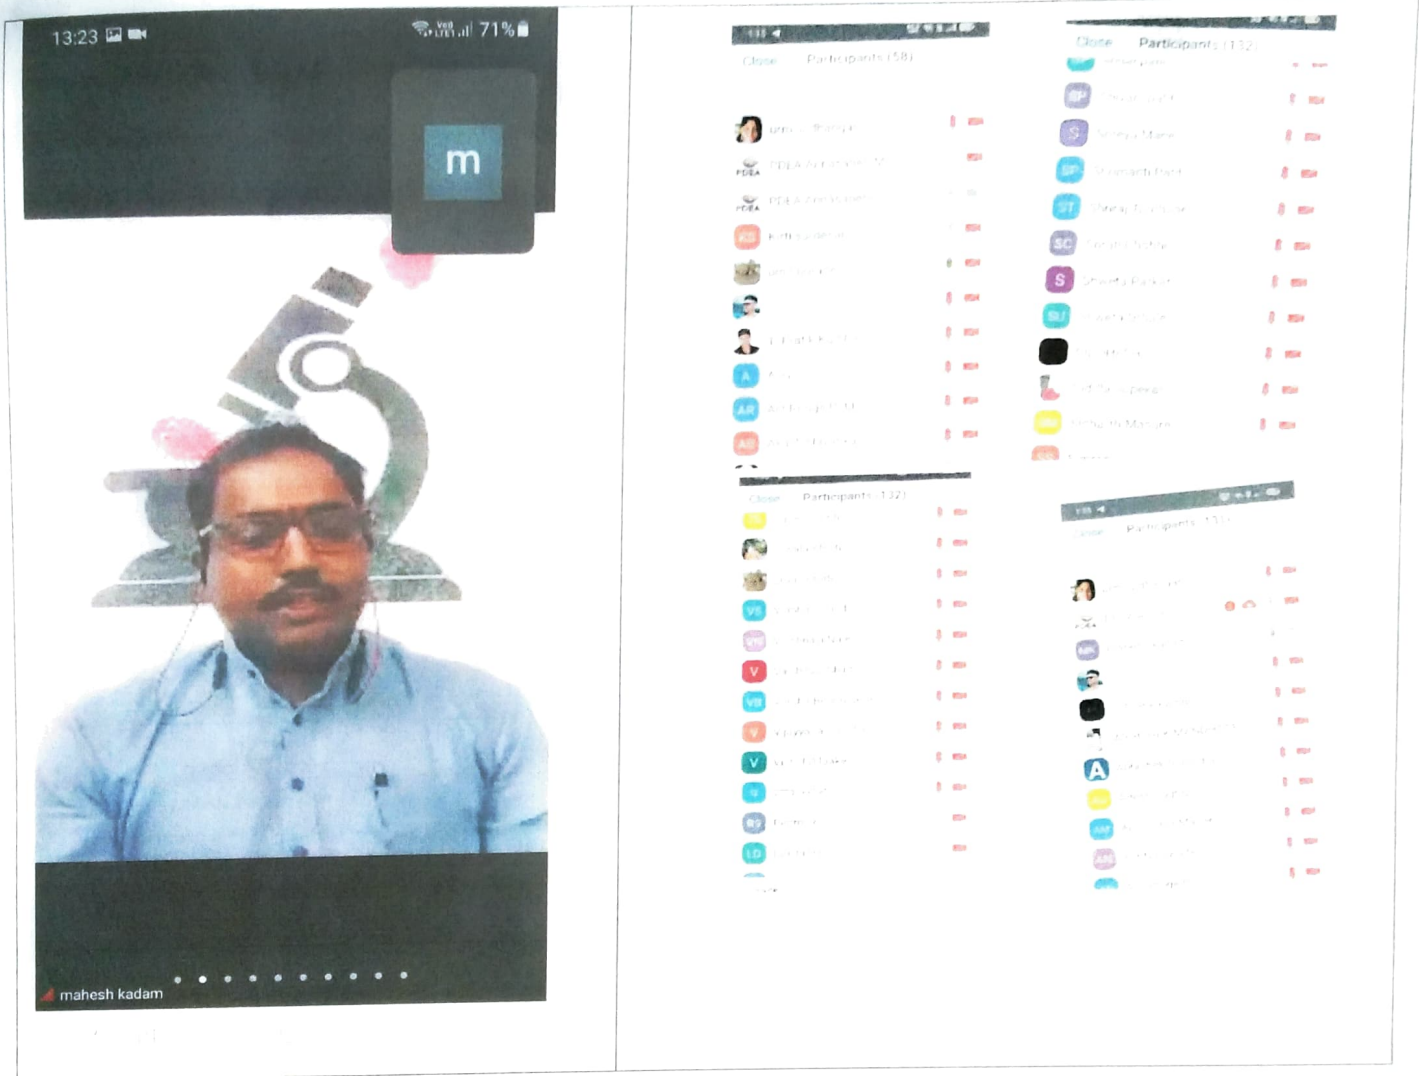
13:23

71%

m

mahesh kadam

Close Participants (58)

FDEA

FDEA

KS

A

AR

AB

Close Participants (132)

DP

S

SP

ST

SC

S

SU

Close Participants (132)

VS

V

VB

V

V

V

RB

LD

Close Participants (132)

MK

A

AM

AN